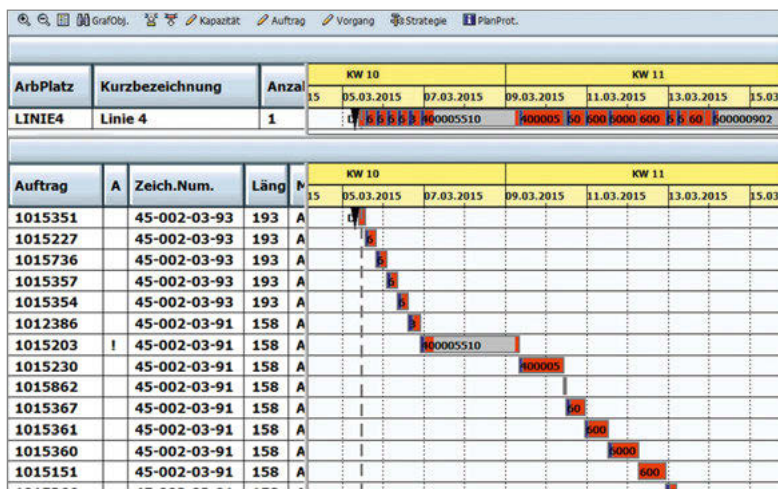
GrafObj. Kapazität Auftrag Vorgang Strategie PlanProt.

| ArbPlatz | Kurzbezeichnung | Anzal |
|---|---|---|
| LINIE4 | Linie 4 | 1 |

KW 10 KW 11
15 05.03.2015 07.03.2015 09.03.2015 11.03.2015 13.03.2015 15.03

D 6 6 6 6 3 400005510 400005 60 600 6000 600 6 6 60 600000902

| Auftrag | A | Zeich.Num. | Läng | M |
|---|---|---|---|---|
| 1015351 | | 45-002-03-93 | 193 | A |
| 1015227 | | 45-002-03-93 | 193 | A |
| 1015736 | | 45-002-03-93 | 193 | A |
| 1015357 | | 45-002-03-93 | 193 | A |
| 1015354 | | 45-002-03-93 | 193 | A |
| 1012386 | | 45-002-03-91 | 158 | A |
| 1015203 | ! | 45-002-03-91 | 158 | A |
| 1015230 | | 45-002-03-91 | 158 | A |
| 1015862 | | 45-002-03-91 | 158 | A |
| 1015367 | | 45-002-03-91 | 158 | A |
| 1015361 | | 45-002-03-91 | 158 | A |
| 1015360 | | 45-002-03-91 | 158 | A |
| 1015151 | | 45-002-03-91 | 158 | A |

KW 10 KW 11
15 05.03.2015 07.03.2015 09.03.2015 11.03.2015 13.03.2015 15.03

D 6 6 5 6 3 400005510 400005 60 600 6000 600